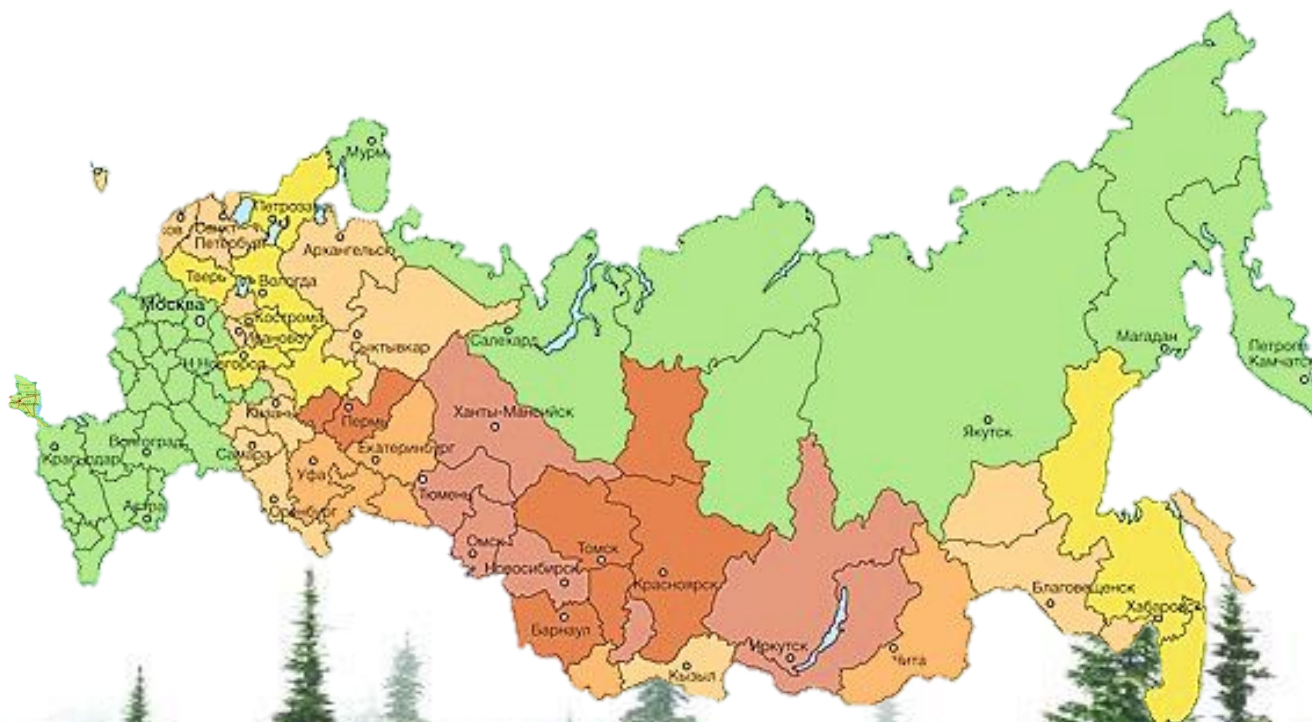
Мурм
Петроза
ков
Санкт-Петербург
Архангельск
Тверь
Вологда
Москва
Кострома
Иваново
Сыктывкар
Салехард
Магадан
Петропа
Камчатс
Н.Новгород
Казань
Пермь
Ханты-Мансийск
Якутск
Волгоград
Краснодар
Самара
Екатеринбург
Уфа
Тюмень
Астра
Оренбург
Омск
Томск
Новосибирск
Красноярск
Благовещенск
Хабаровск
Барнаул
Иркутск
Чита
Кызыл